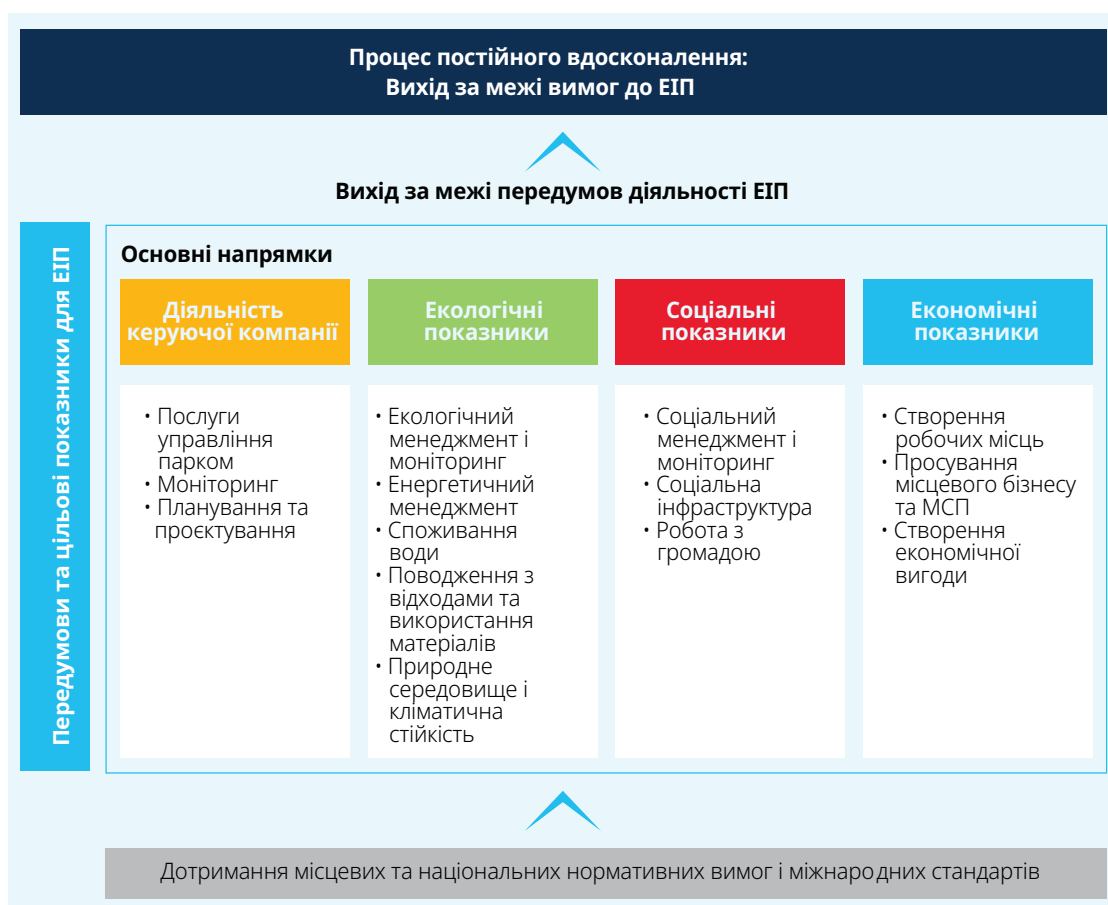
Процес постійного вдосконалення:
Вихід за межі вимог до ЕІП

Вихід за межі передумов діяльності ЕІП

Передумови та цільові показники для ЕІП

Основні напрямки

Діяльність керуючої компанії

• Послуги управління парком
• Моніторинг
• Планування та проєктування

Екологічні показники

• Екологічний менеджмент і моніторинг
• Енергетичний менеджмент
• Споживання води
• Поводження з відходами та використання матеріалів
• Природне середовище і кліматична стійкість

Соціальні показники

• Соціальний менеджмент і моніторинг
• Соціальна інфраструктура
• Робота з громадою

Економічні показники

• Створення робочих місць
• Просування місцевого бізнесу та МСП
• Створення економічної вигоди

Дотримання місцевих та національних нормативних вимог і міжнародних стандартів